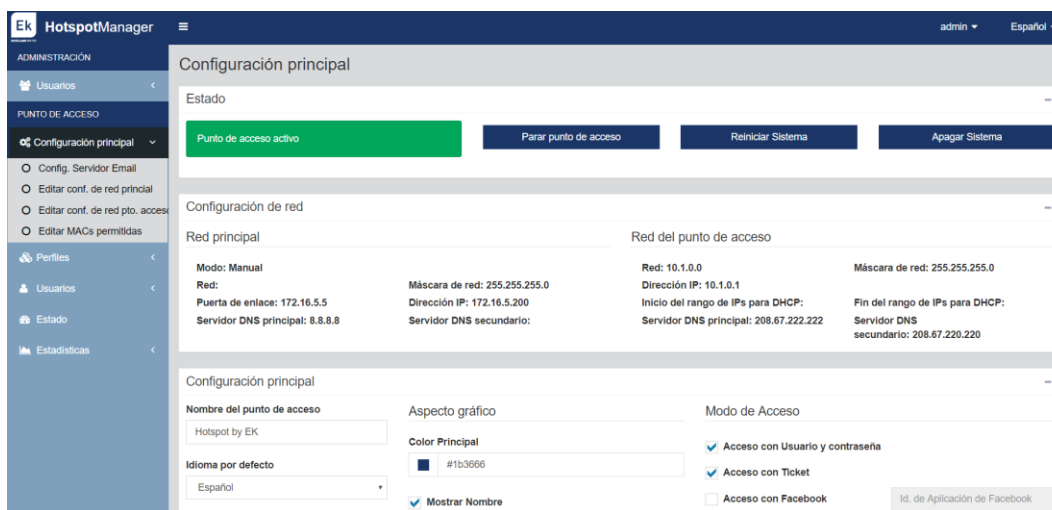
Ek HotspotManager
admin ▾
Español

ADMINISTRACIÓN
Usuarios
PUNTO DE ACCESO
Configuración principal
Config. Servidor Email
Editar conf. de red princial
Editar conf. de red pto. acces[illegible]
Editar MACs permitidas
Perfiles
Usuarios
Estado
Estadisticas

Configuración principal

Estado
Punto de acceso activo
Parar punto de acceso
Reiniciar Sistema
Apagar Sistema

Configuración de red
Red principal
Modo: Manual
Red:
Máscara de red: 255.255.255.0
Puerta de enlace: 172.16.5.5
Dirección IP: 172.16.5.200
Servidor DNS principal: 8.8.8.8
Servidor DNS secundario:

Red del punto de acceso
Red: 10.1.0.0
Máscara de red: 255.255.255.0
Dirección IP: 10.1.0.1
Inicio del rango de IPs para DHCP:
Fin del rango de IPs para DHCP:
Servidor DNS principal: 208.67.222.222
Servidor DNS secundario: 208.67.220.220

Configuración principal
Nombre del punto de acceso
Hotspot by EK
Idioma por defecto
Español

Aspecto gráfico
Color Principal
#1b3666
Mostrar Nombre

Modo de Acceso
Acceso con Usuario y contraseña
Acceso con Ticket
Acceso con Facebook
Id. de Aplicación de Facebook